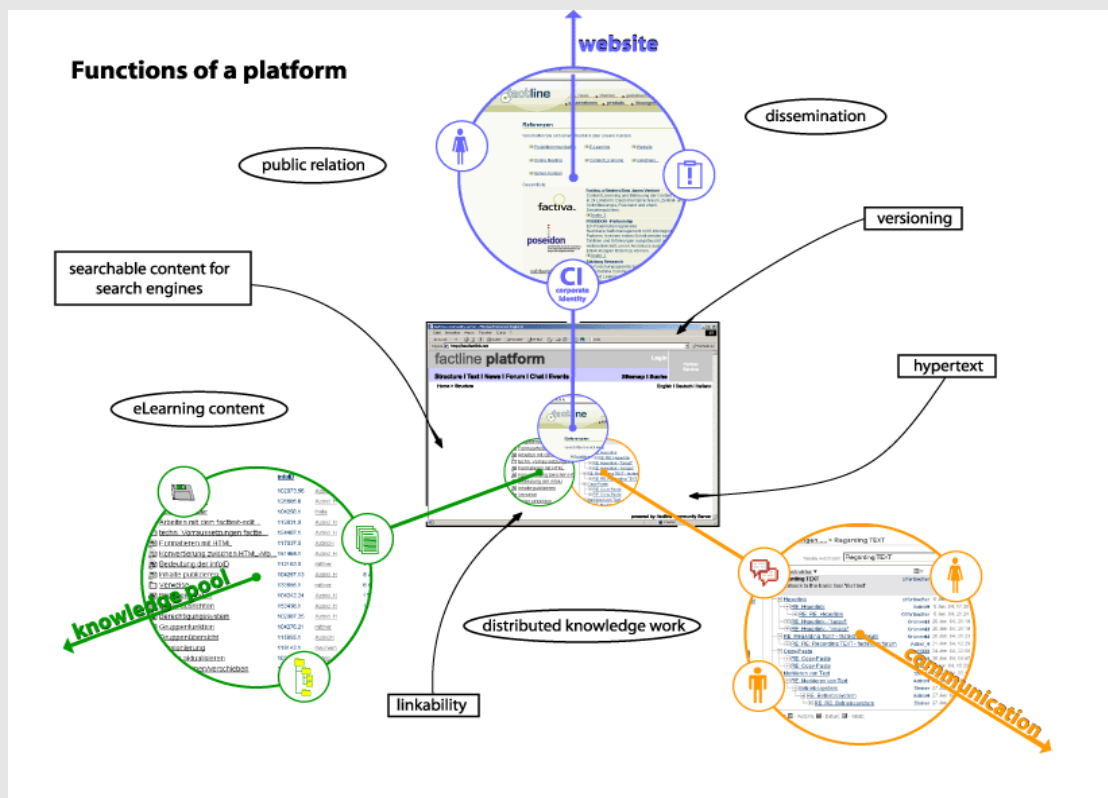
Functions of a platform

website

dissemination

public relation

versioning

searchable content for search engines

CI
corporate identity

factline platform

Structure | Text | News | Forum | Chat | Events

hypertext

eLearning content

knowledge pool

distributed knowledge work

linkability

communication

factline

Referenzen

factiva.

poseidon

Regarding TEXT

Arbeiten mit dem factline-edit

techn. Voraussetzungen factline

Formatieren mit HTML

Konvertierung zwischen HTML, Wo

Bedeutung der infoID

Inhalte publizieren

Verweise

Gruppenfunktion

Gruppenübersicht

powered by factline Community Server